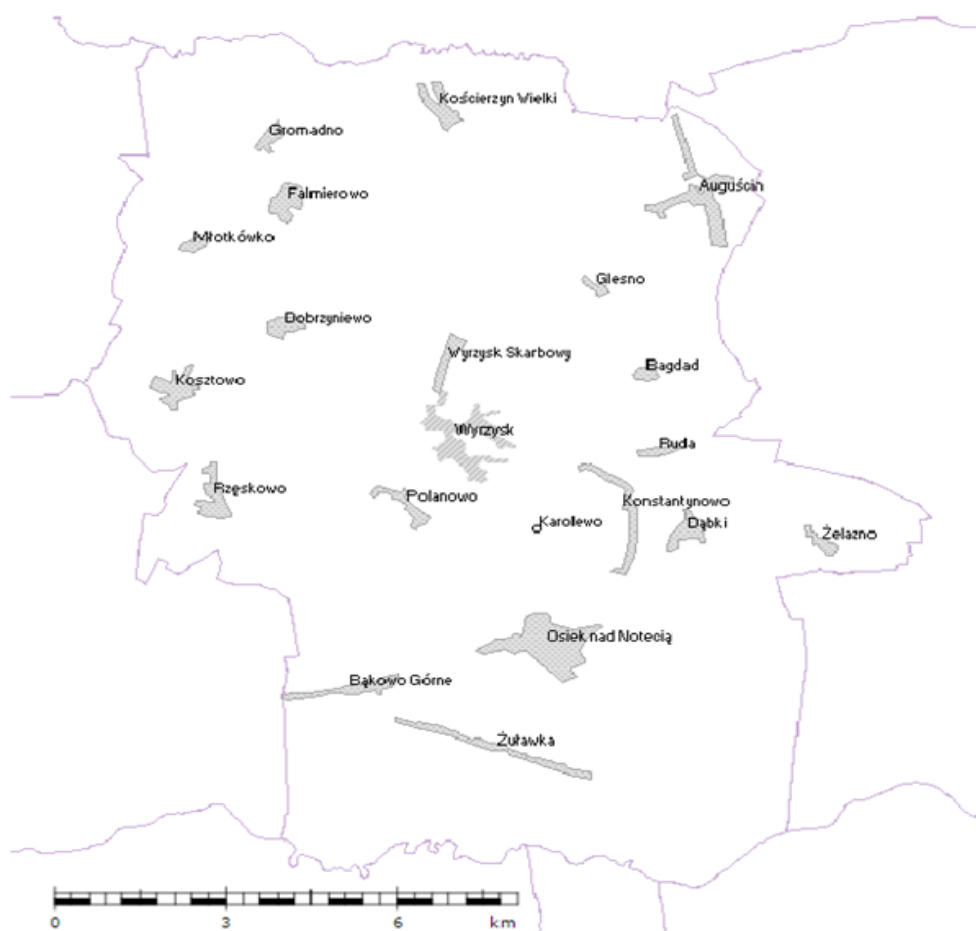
Kościerzyn Wielki
Gromadno
Auguścin
Falmierowo
Młotkówko
Glesno
Dobrzyniewo
Wyrzysk Skarbowy
Bagdad
Kosztowo
Wyrzysk
Buda
Rzęskowo
Polanowo
Konstantynowo
Karolewo
Dąbki
Żelazno
Osiek nad Notecią
Bąkowo Górne
Żuławka
0
3
6
km